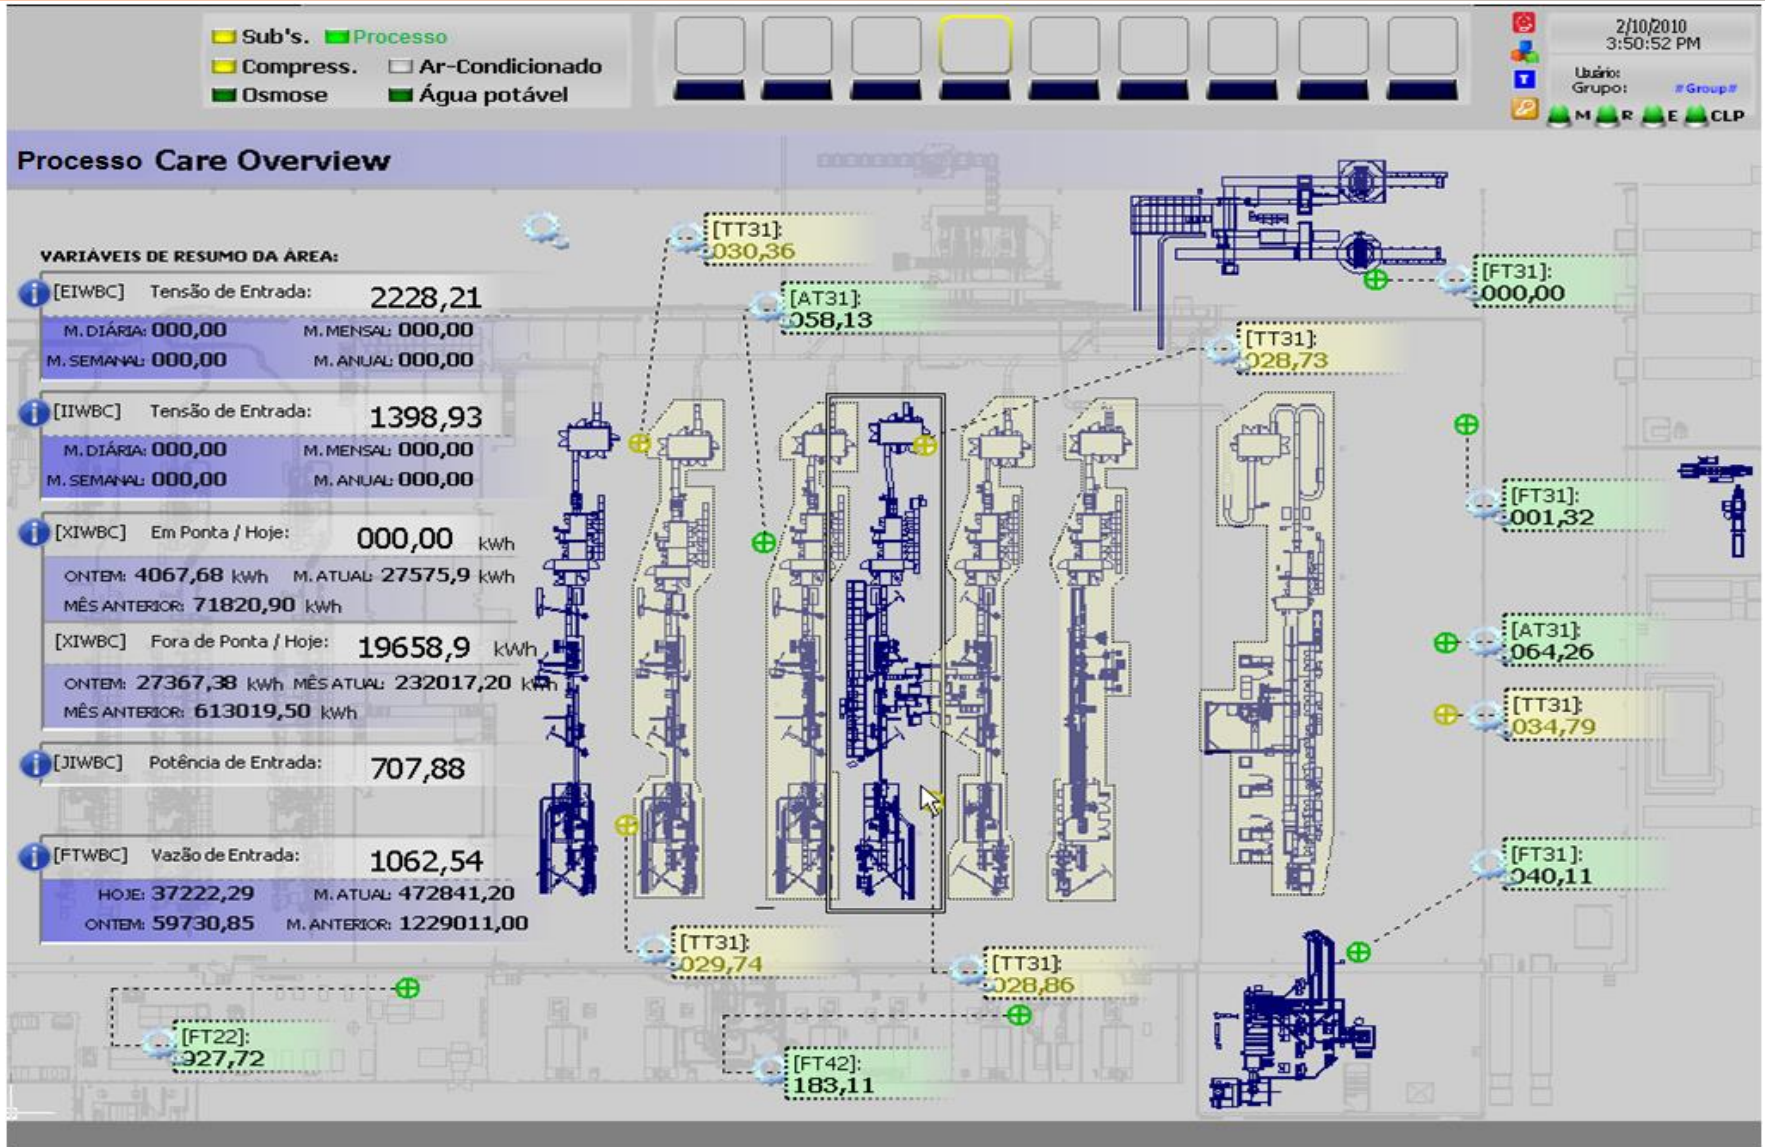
Sub's. Processo
Compress. Ar-Condicionado
Osmose Água potável

2/10/2010
3:50:52 PM
Usário:
Grupo: #Group#
M R E CLP

Processo Care Overview

VARIÁVEIS DE RESUMO DA ÁREA:

[EIWBC] Tensão de Entrada: 2228,21
M. DIÁRIA: 000,00 M. MENSAL: 000,00
M. SEMANAL: 000,00 M. ANUAL: 000,00

[IIWBC] Tensão de Entrada: 1398,93
M. DIÁRIA: 000,00 M. MENSAL: 000,00
M. SEMANAL: 000,00 M. ANUAL: 000,00

[XIWBC] Em Ponta / Hoje: 000,00 kWh
ONTEM: 4067,68 kWh M. ATUAL: 27575,9 kWh
MÊS ANTERIOR: 71820,90 kWh

[XIWBC] Fora de Ponta / Hoje: 19658,9 kWh
ONTEM: 27367,38 kWh MÊS ATUAL: 232017,20 kWh
MÊS ANTERIOR: 613019,50 kWh

[JIWBC] Potência de Entrada: 707,88

[FTWBC] Vazão de Entrada: 1062,54
HOJE: 37222,29 M. ATUAL: 472841,20
ONTEM: 59730,85 M. ANTERIOR: 1229011,00

[TT31]: 030,36
[AT31]: 058,13
[FT31]: 000,00
[TT31]: 028,73
[FT31]: 001,32
[AT31]: 064,26
[TT31]: 034,79
[FT31]: 040,11
[TT31]: 029,74
[TT31]: 028,86
[FT22]: 927,72
[FT42]: 183,11